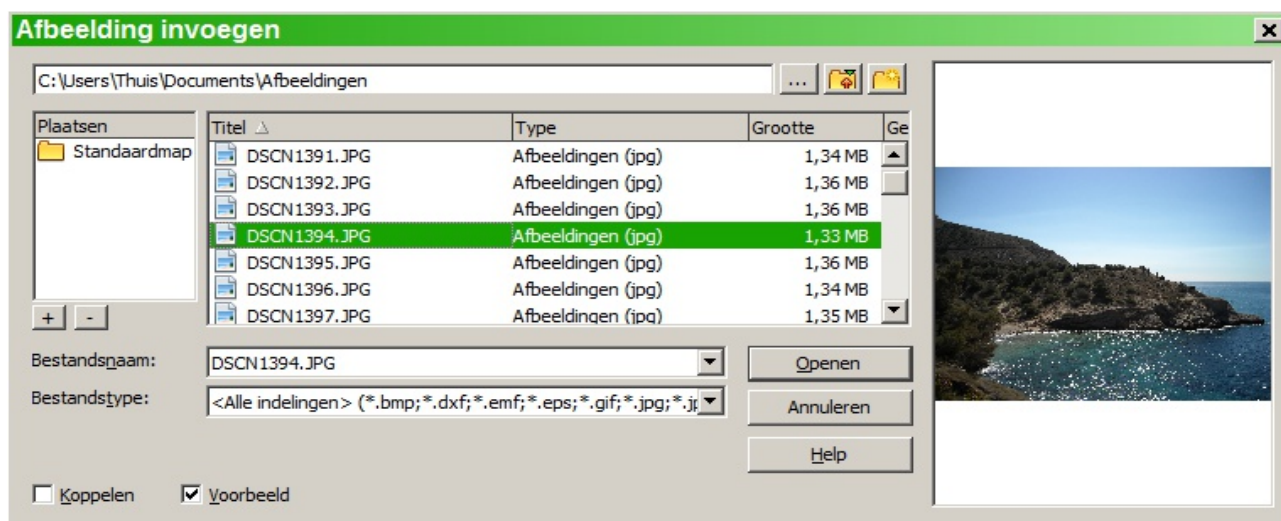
Afbeelding invoegen

C:\Users\Thuis\Documents\Afbeeldingen

...

Plaatsen
Standaardmap

+ -

| Titel | Type | Grootte | Ge |
|---|---|---|---|
| DSCN1391.JPG | Afbeeldingen (jpg) | 1,34 MB | |
| DSCN1392.JPG | Afbeeldingen (jpg) | 1,36 MB | |
| DSCN1393.JPG | Afbeeldingen (jpg) | 1,36 MB | |
| DSCN1394.JPG | Afbeeldingen (jpg) | 1,33 MB | |
| DSCN1395.JPG | Afbeeldingen (jpg) | 1,36 MB | |
| DSCN1396.JPG | Afbeeldingen (jpg) | 1,34 MB | |
| DSCN1397.JPG | Afbeeldingen (jpg) | 1,35 MB | |

Bestandsnaam: DSCN1394.JPG

Bestandstype: <Alle indelingen> (*.bmp;*.dxf;*.emf;*.eps;*.gif;*.jpg;*.j

Openen

Annuleren

Help

Koppelen

Voorbeeld